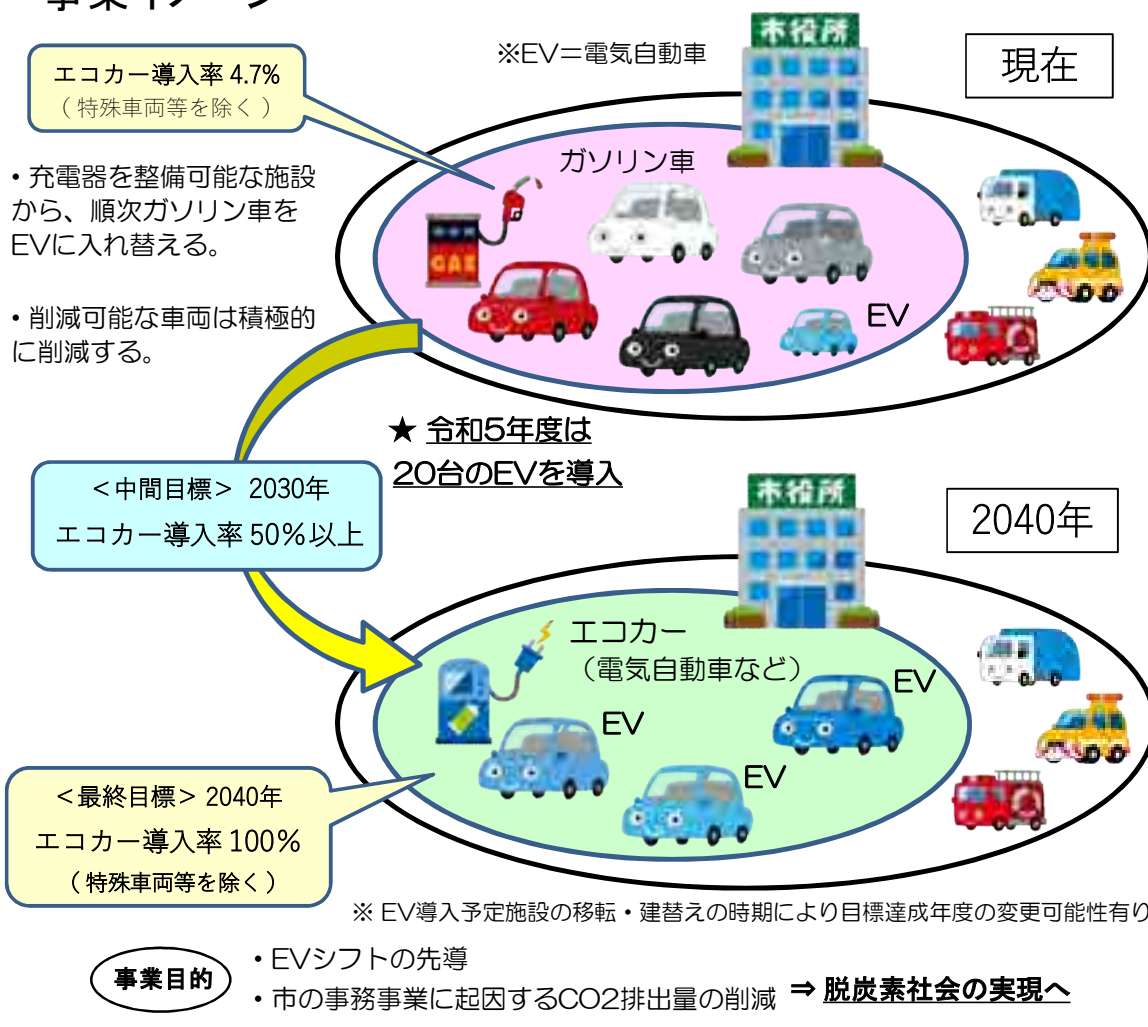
事業イメージ

エコカー導入率 4.7%
（特殊車両等を除く）

※EV＝電気自動車

市役所

現在

・充電器を整備可能な施設から、順次ガソリン車をEVに入れ替える。

・削減可能な車両は積極的に削減する。

ガソリン車

GAS

EV

★ 令和5年度は 20台のEVを導入

＜中間目標＞ 2030年
エコカー導入率 50%以上

市役所

2040年

エコカー
（電気自動車など）

EV

EV

EV

＜最終目標＞ 2040年
エコカー導入率 100%
（特殊車両等を除く）

※ EV導入予定施設の移転・建替えの時期により目標達成年度の変更可能性有り

事業目的

・EVシフトの先導
・市の事務事業に起因するCO2排出量の削減 ⇒ 脱炭素社会の実現へ